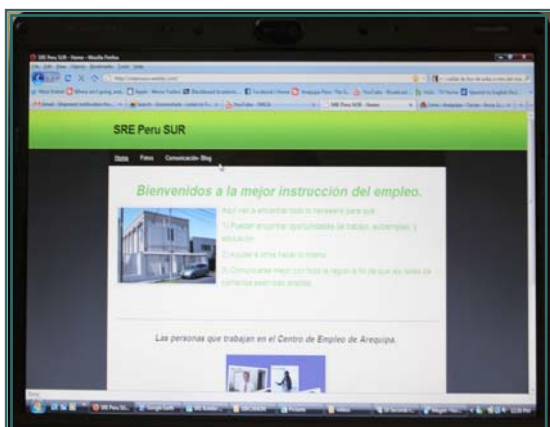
SRE Peru SUR

Home Fotos Comunicación Blog

Bienvenidos a la mejor instrucción del empleo.

Aquí van a encontrar todo lo necesario para que:

1) Puedan encontrar oportunidades de trabajo, autoempleo, y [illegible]

2) Ayudar a otros hacer lo mismo

3) Comunicarse mejor con toda la region a fin de que las tasas de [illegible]

Las personas que trabajan en el Centro de Empleo de Arequipa.